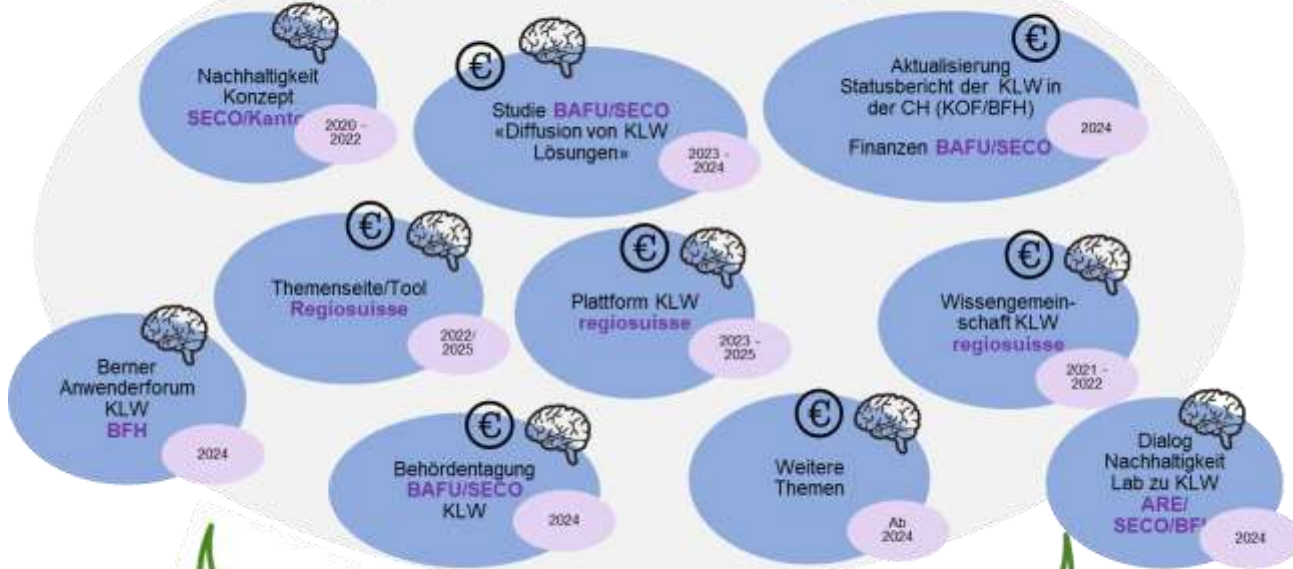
Nachhaltigkeit Konzept SECO/Kanto

2020 - 2022

€

Studie BAFU/SECO «Diffusion von KLW Lösungen»

2023 - 2024

€

Aktualisierung Statusbericht der KLW in der CH (KOF/BFH)

Finanzen BAFU/SECO

2024

€

Themenseite/Tool Regiosuisse

2022/ 2025

€

Plattform KLW regiosuisse

2023 - 2025

€

Wissengemeinschaft KLW regiosuisse

2021 - 2022

Berner Anwenderforum KLW BFH

2024

€

Behördentagung BAFU/SECO KLW

2024

€

Weitere Themen

Ab 2024

Dialog Nachhaltigkeit Lab zu KLW ARE/ SECO/BF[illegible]

2024